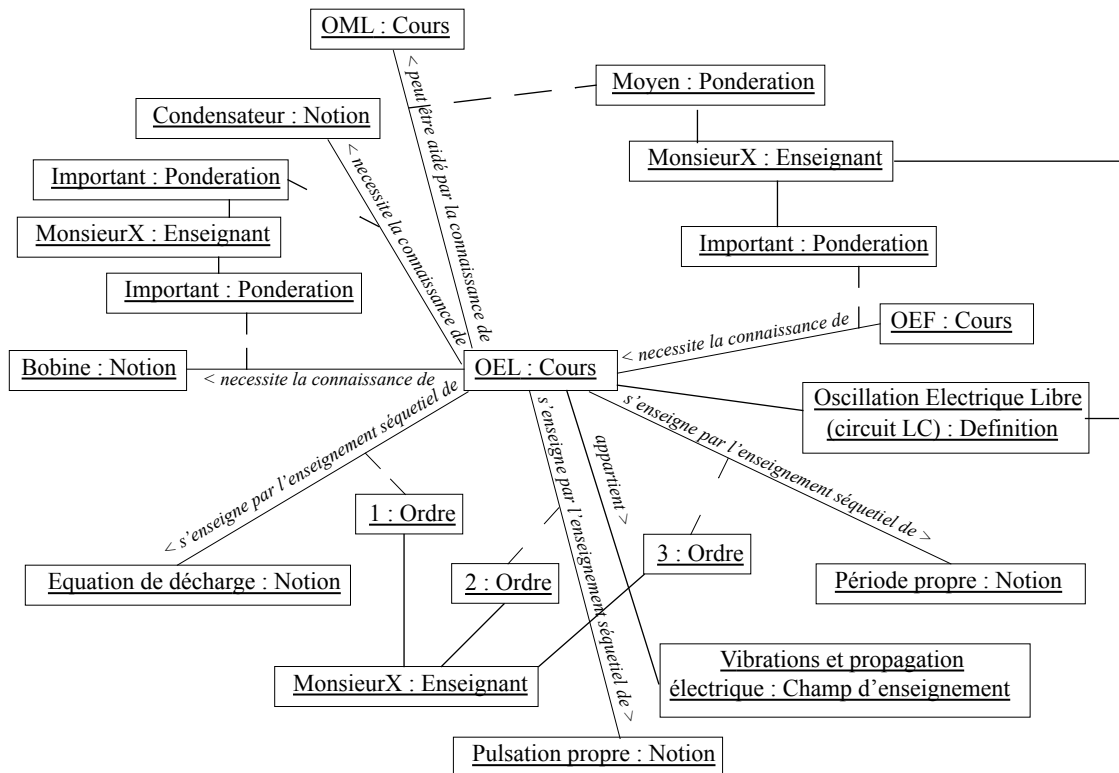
OML : Cours

< peut être aidé par la connaissance de

Moyen : Ponderation

Condensateur : Notion

< necessite la connaissance de

MonsieurX : Enseignant

Important : Ponderation

MonsieurX : Enseignant

Important : Ponderation

Important : Ponderation

< necessite la connaissance de

OEF : Cours

Bobine : Notion

< necessite la connaissance de

OEL : Cours

Oscillation Electrique Libre (circuit LC) : Definition

< s'enseigne par l'enseignement séquetiel de

s'enseigne par l'enseignement séquetiel de >

appartient >

s'enseigne par l'enseignement séquetiel de >

1 : Ordre

3 : Ordre

Equation de décharge : Notion

2 : Ordre

Période propre : Notion

Vibrations et propagation électrique : Champ d'enseignement

MonsieurX : Enseignant

Pulsation propre : Notion